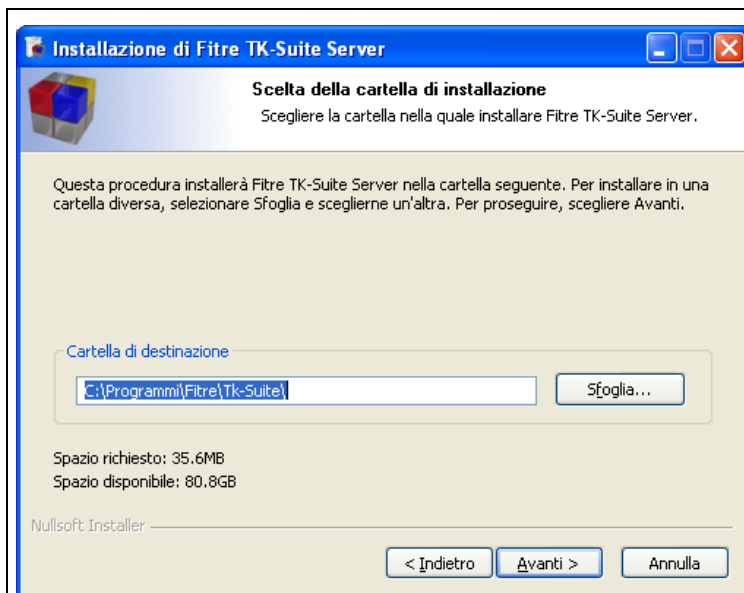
Installazione di Fitre TK-Suite Server

Scelta della cartella di installazione

Scegliere la cartella nella quale installare Fitre TK-Suite Server.

Questa procedura installerà Fitre TK-Suite Server nella cartella seguente. Per installare in una cartella diversa, selezionare Sfoglia e sceglierne un'altra. Per proseguire, scegliere Avanti.

Cartella di destinazione

C:\Programmi\Fitre\Tk-Suite\

Sfoglia...

Spazio richiesto: 35.6MB

Spazio disponibile: 80.8GB

Nullsoft Installer

< Indietro

Avanti >

Annulla